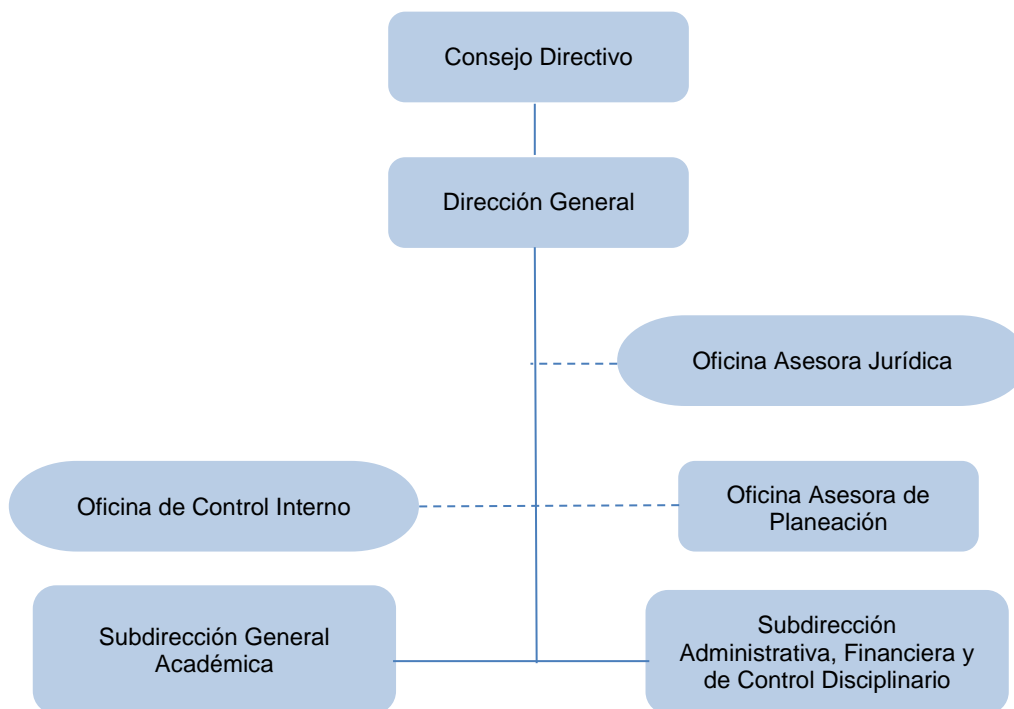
Consejo Directivo

Dirección General

Oficina Asesora Jurídica

Oficina de Control Interno

Oficina Asesora de Planeación

Subdirección General Académica

Subdirección Administrativa, Financiera y de Control Disciplinario